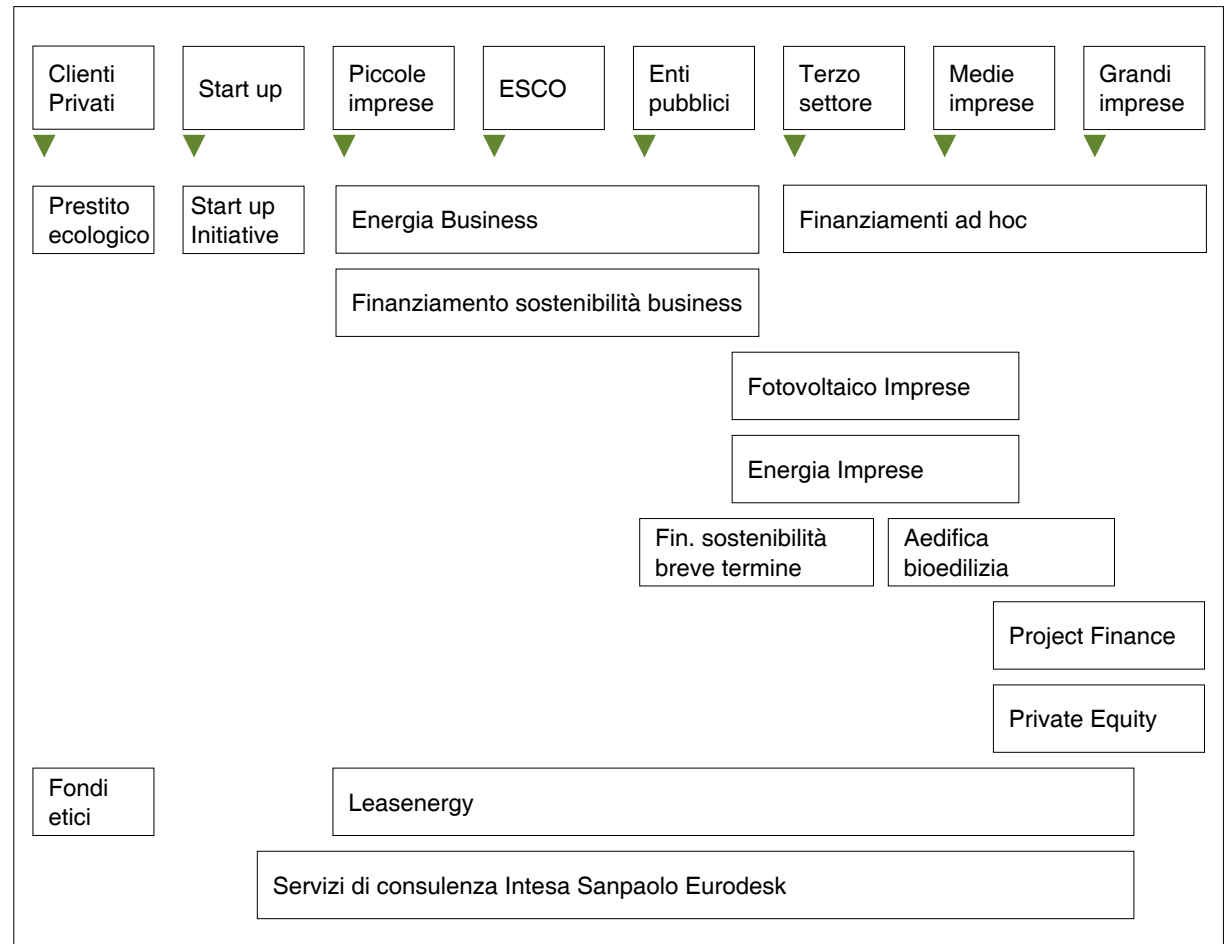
Clienti Privati

Start up

Piccole imprese

ESCO

Enti pubblici

Terzo settore

Medie imprese

Grandi imprese

Prestito ecologico

Start up Initiative

Energia Business

Finanziamenti ad hoc

Finanziamento sostenibilità business

Fotovoltaico Imprese

Energia Imprese

Fin. sostenibilità breve termine

Aedifica bioedilizia

Project Finance

Private Equity

Fondi etici

Leasenergy

Servizi di consulenza Intesa Sanpaolo Eurodesk